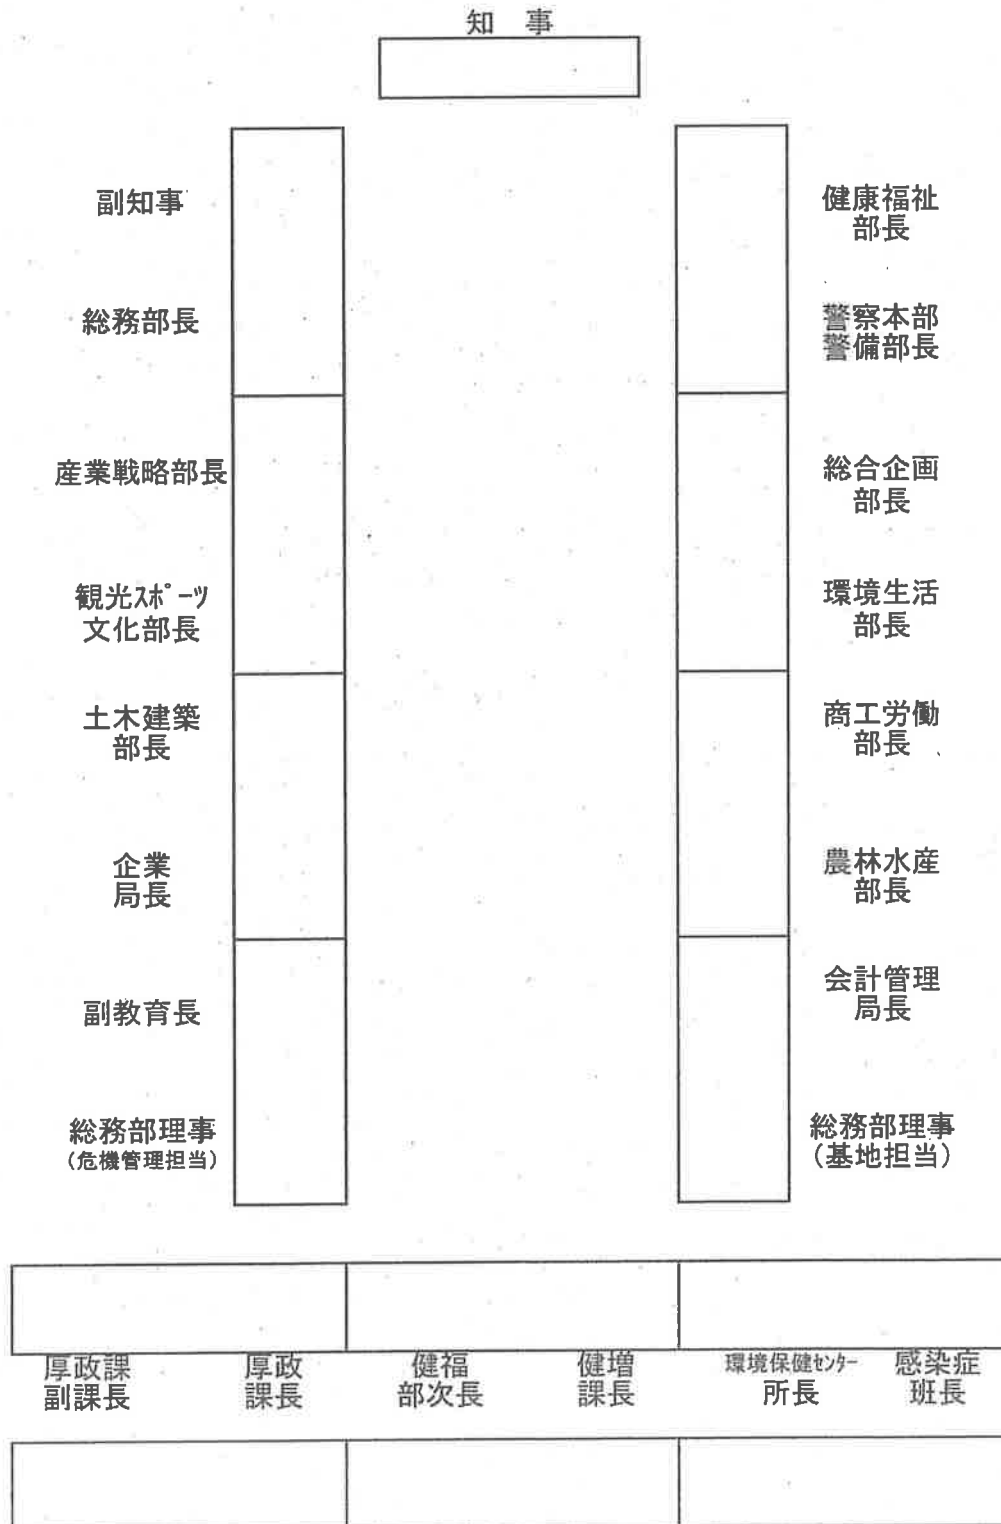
知 事

副知事

総務部長

産業戦略部長

観光ｽﾎﾟｰﾂ文化部長

土木建築部長

企業局長

副教育長

総務部理事（危機管理担当）

健康福祉部長

警察本部警備部長

総合企画部長

環境生活部長

商工労働部長

農林水産部長

会計管理局長

総務部理事（基地担当）

厚政課副課長

厚政課長

健福部次長

健増課長

環境保健ｾﾝﾀｰ所長

感染症班長